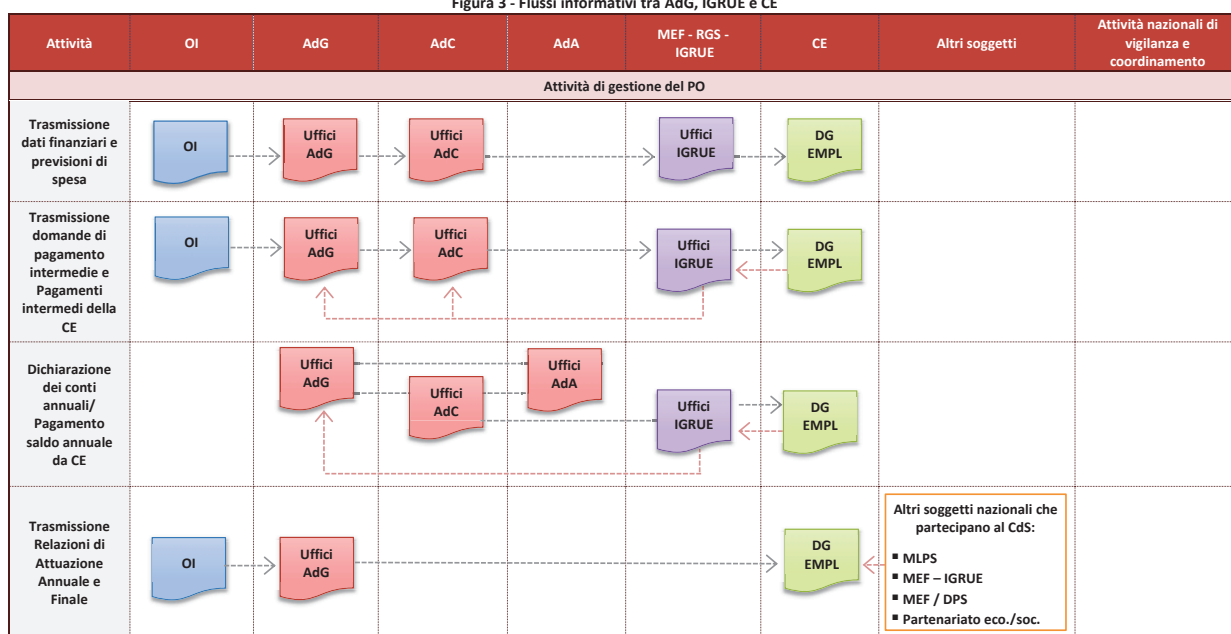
Figura 3 - Flussi informativi tra AdG, IGRUE e CE

| Attività | OI | AdG | AdC | AdA | MEF - RGS - IGRUE | CE | Altri soggetti | Attività nazionali di vigilanza e coordinamento |
|---|---|---|---|---|---|---|---|---|
| Attività di gestione del PO | | | | | | | | |
| Trasmissione dati finanziari e previsioni di spesa | OI | Uffici AdG | Uffici AdC | | Uffici IGRUE | DG EMPL | | |
| Trasmissione domande di pagamento intermedie e Pagamenti intermedi della CE | OI | Uffici AdG | Uffici AdC | | Uffici IGRUE | DG EMPL | | |
| Dichiarazione dei conti annuali/ Pagamento saldo annuale da CE | | Uffici AdG | Uffici AdC | Uffici AdA | Uffici IGRUE | DG EMPL | | |
| Trasmissione Relazioni di Attuazione Annuale e Finale | OI | Uffici AdG | | | | DG EMPL | Altri soggetti nazionali che partecipano al CdS: ▪ MLPS ▪ MEF – IGRUE ▪ MEF / DPS ▪ Partenariato eco./soc. | |